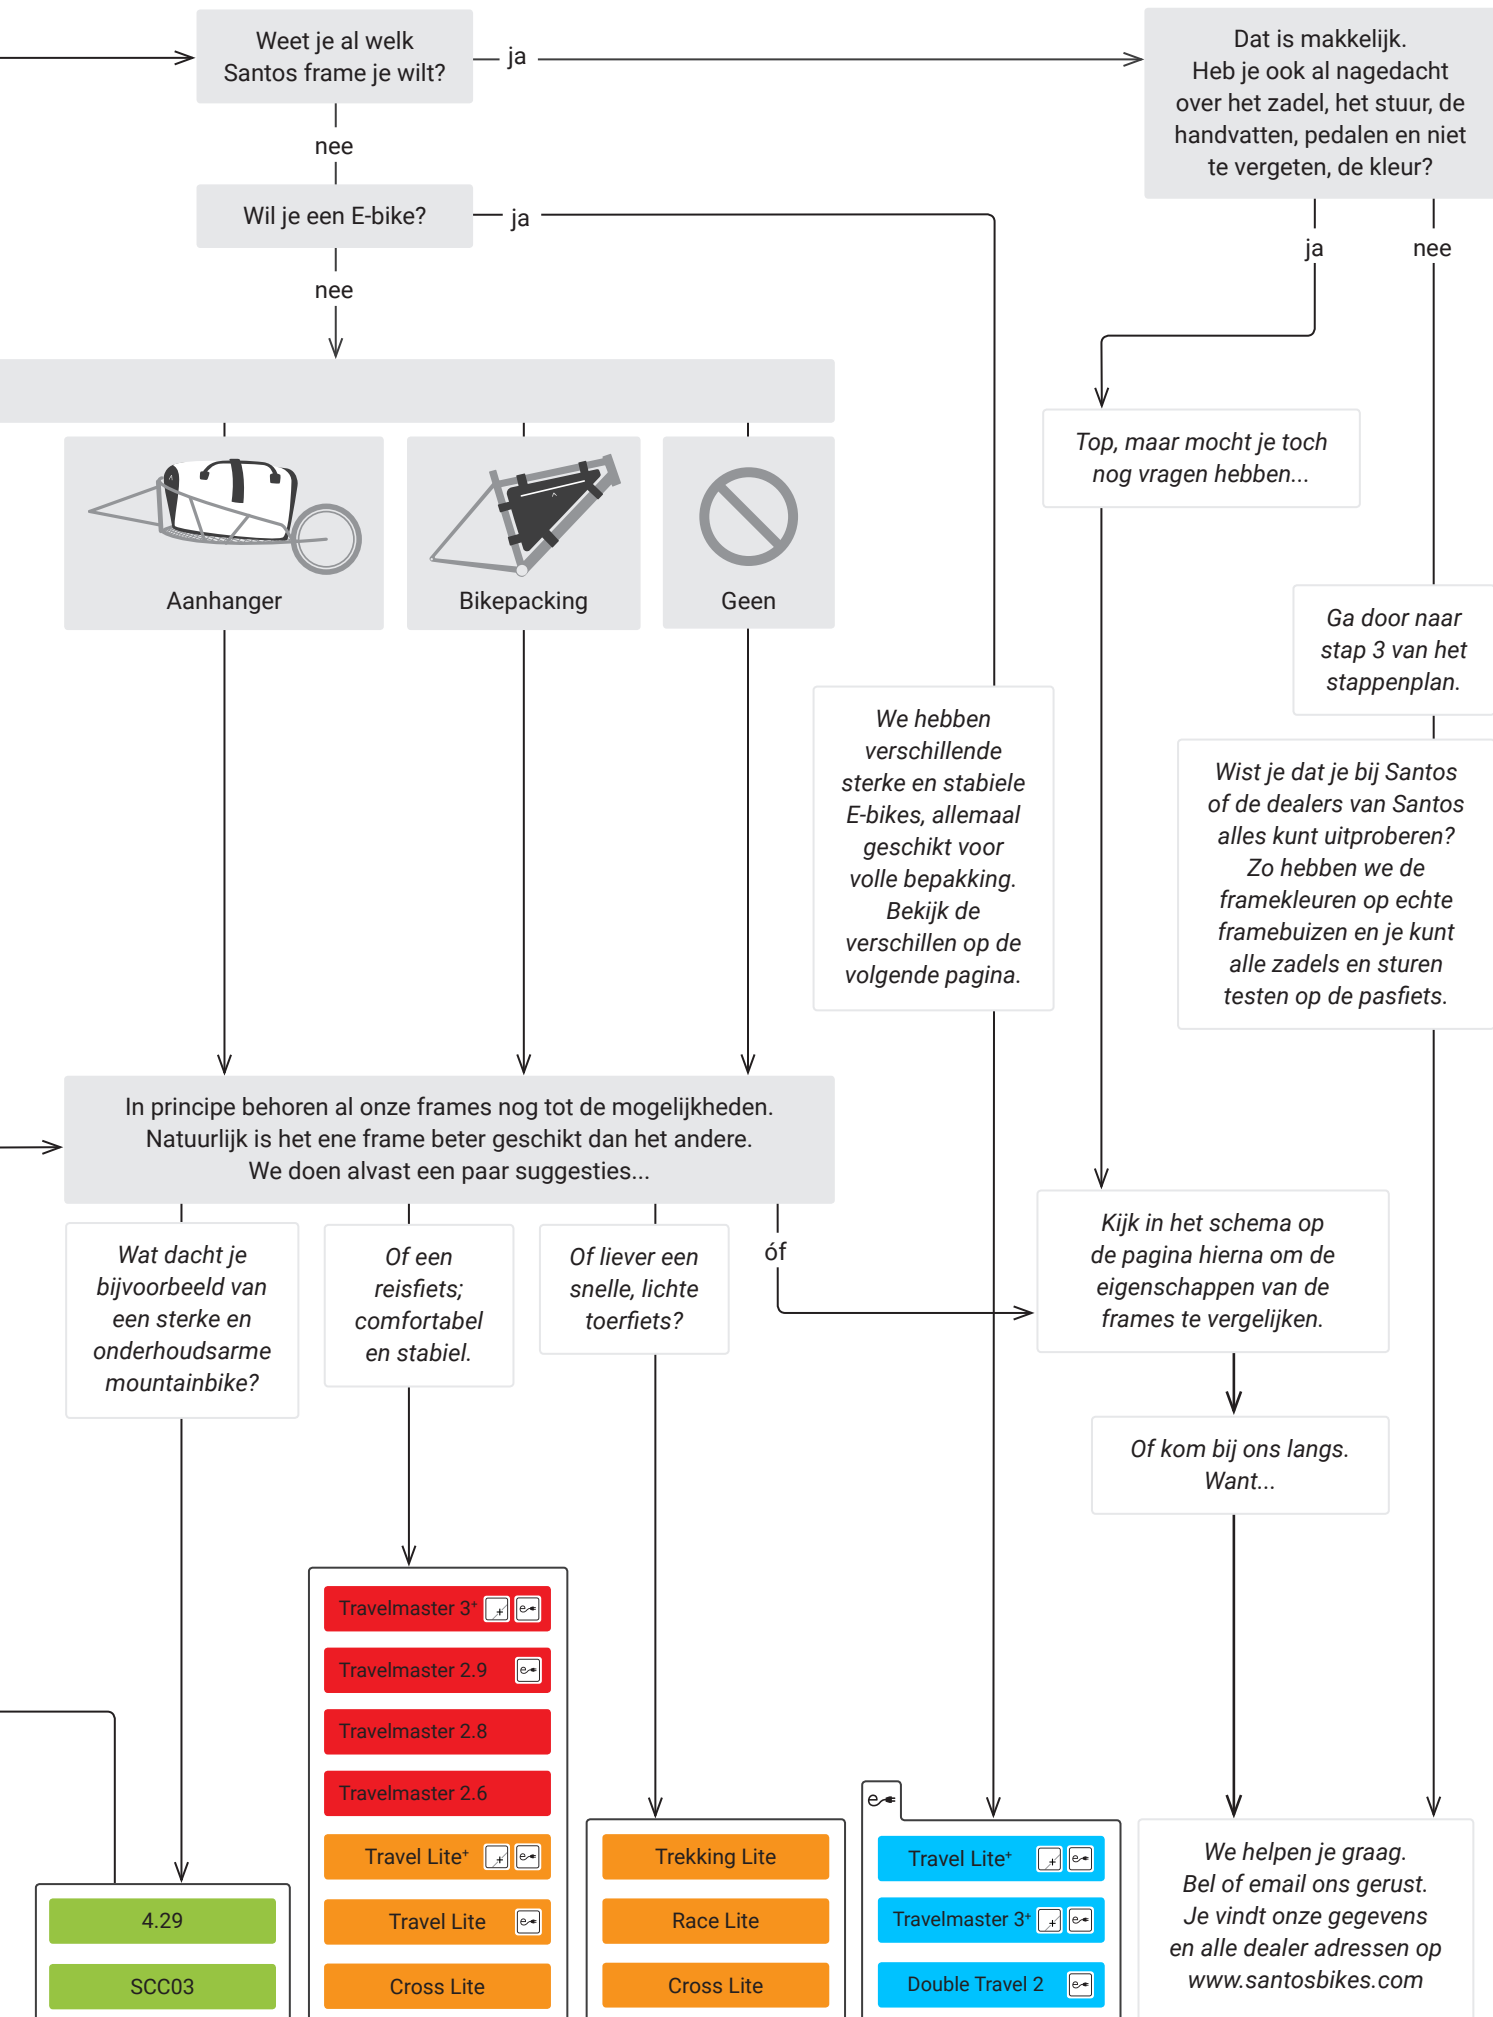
Weet je al welk Santos frame je wilt?

ja

Dat is makkelijk. Heb je ook al nagedacht over het zadel, het stuur, de handvatten, pedalen en niet te vergeten, de kleur?

nee

Wil je een E-bike?

ja

ja

nee

nee

Top, maar mocht je toch nog vragen hebben...

Aanhanger

Bikepacking

Geen

Ga door naar stap 3 van het stappenplan.

We hebben verschillende sterke en stabiele E-bikes, allemaal geschikt voor volle bepakking. Bekijk de verschillen op de volgende pagina.

Wist je dat je bij Santos of de dealers van Santos alles kunt uitproberen? Zo hebben we de framekleuren op echte framebuizen en je kunt alle zadels en sturen testen op de pasfiets.

In principe behoren al onze frames nog tot de mogelijkheden. Natuurlijk is het ene frame beter geschikt dan het andere. We doen alvast een paar suggesties...

Wat dacht je bijvoorbeeld van een sterke en onderhoudsarme mountainbike?

Of een reisfiets; comfortabel en stabiel.

Of liever een snelle, lichte toerfiets?

óf

Kijk in het schema op de pagina hierna om de eigenschappen van de frames te vergelijken.

Of kom bij ons langs. Want...

Travelmaster 3⁺

Travelmaster 2.9

Travelmaster 2.8

Travelmaster 2.6

Travel Lite⁺

Travel Lite

Cross Lite

Trekking Lite

Race Lite

Cross Lite

Travel Lite⁺

Travelmaster 3⁺

Double Travel 2

4.29

SCC03

We helpen je graag. Bel of email ons gerust. Je vindt onze gegevens en alle dealer adressen op www.santosbikes.com